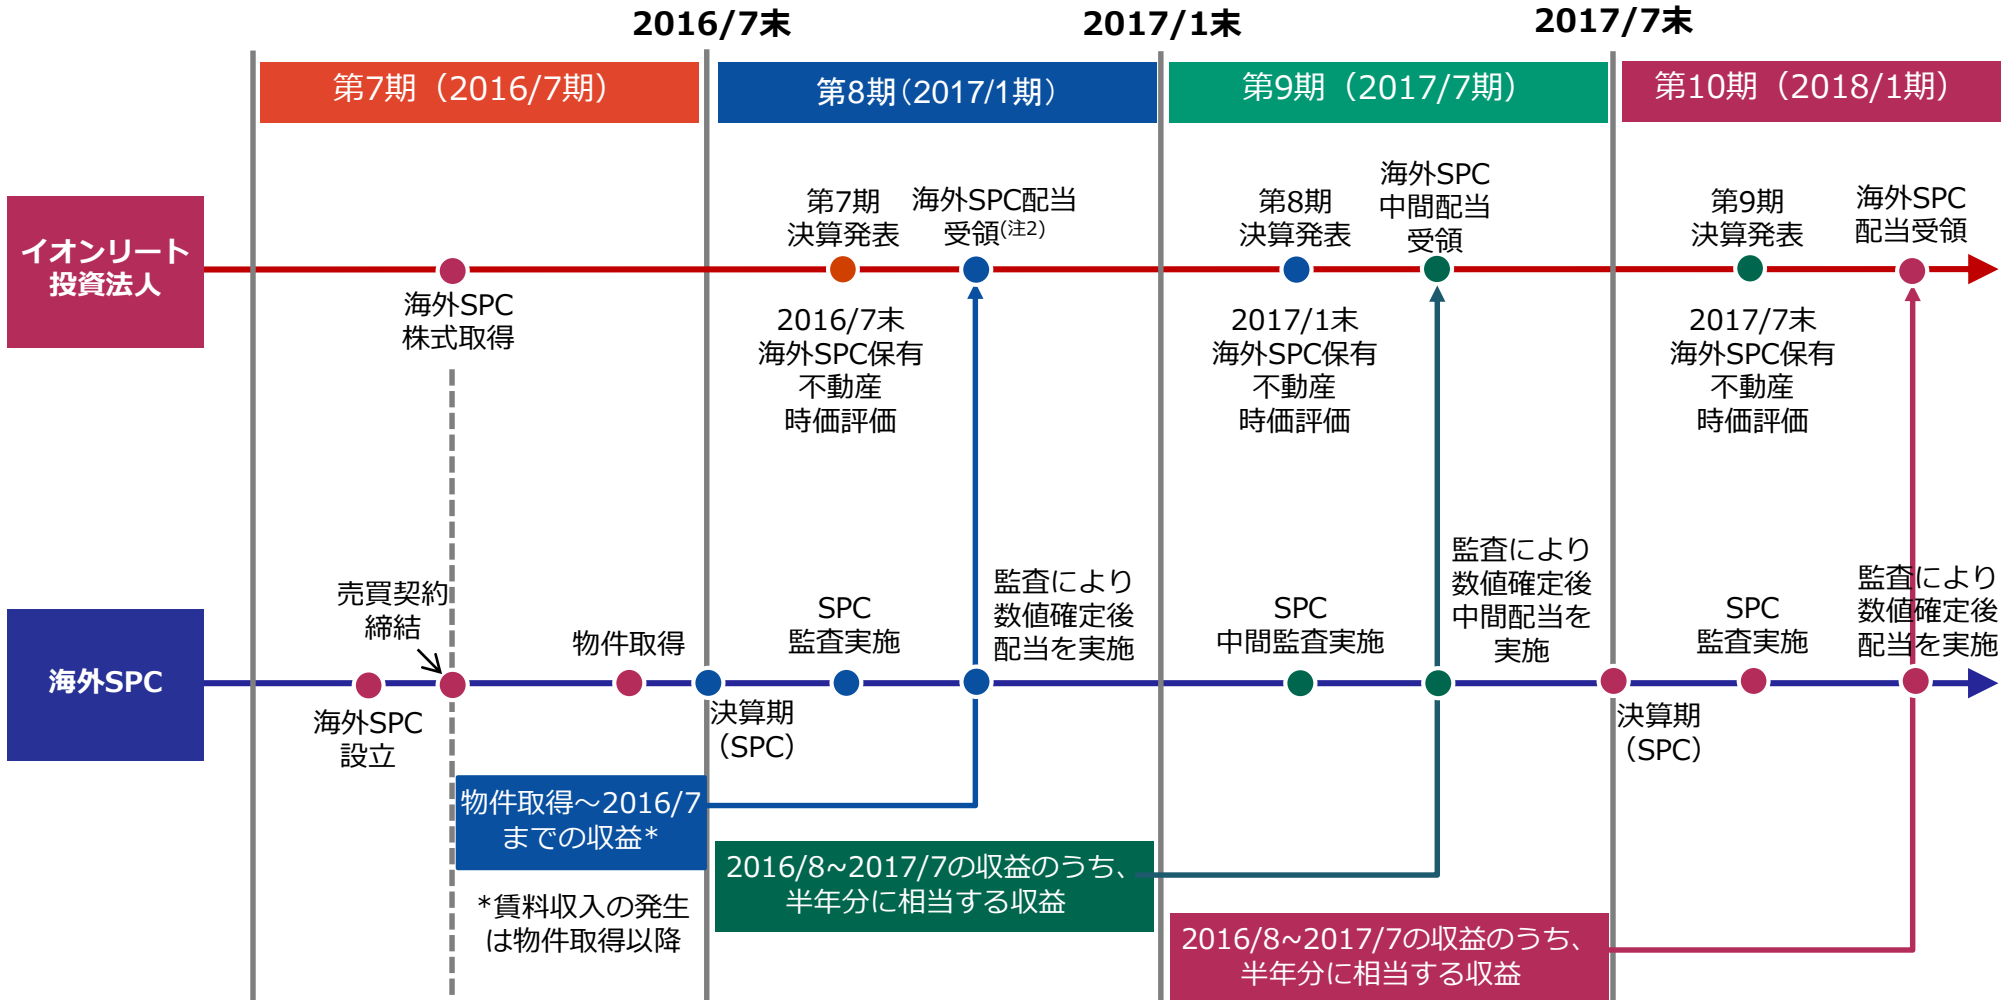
2016/7末 2017/1末 2017/7末

第7期（2016/7期） 第8期（2017/1期） 第9期（2017/7期） 第10期（2018/1期）

イオンリート投資法人

海外SPC株式取得

第7期決算発表

海外SPC配当受領$^{(注2)}$

2016/7末海外SPC保有不動産時価評価

第8期決算発表

海外SPC中間配当受領

2017/1末海外SPC保有不動産時価評価

第9期決算発表

海外SPC配当受領

2017/7末海外SPC保有不動産時価評価

海外SPC

売買契約締結

物件取得

SPC監査実施

監査により数値確定後配当を実施

SPC中間監査実施

監査により数値確定後中間配当を実施

SPC監査実施

監査により数値確定後配当を実施

海外SPC設立

決算期（SPC）

決算期（SPC）

物件取得～2016/7までの収益*

*賃料収入の発生は物件取得以降

2016/8~2017/7の収益のうち、半年分に相当する収益

2016/8~2017/7の収益のうち、半年分に相当する収益